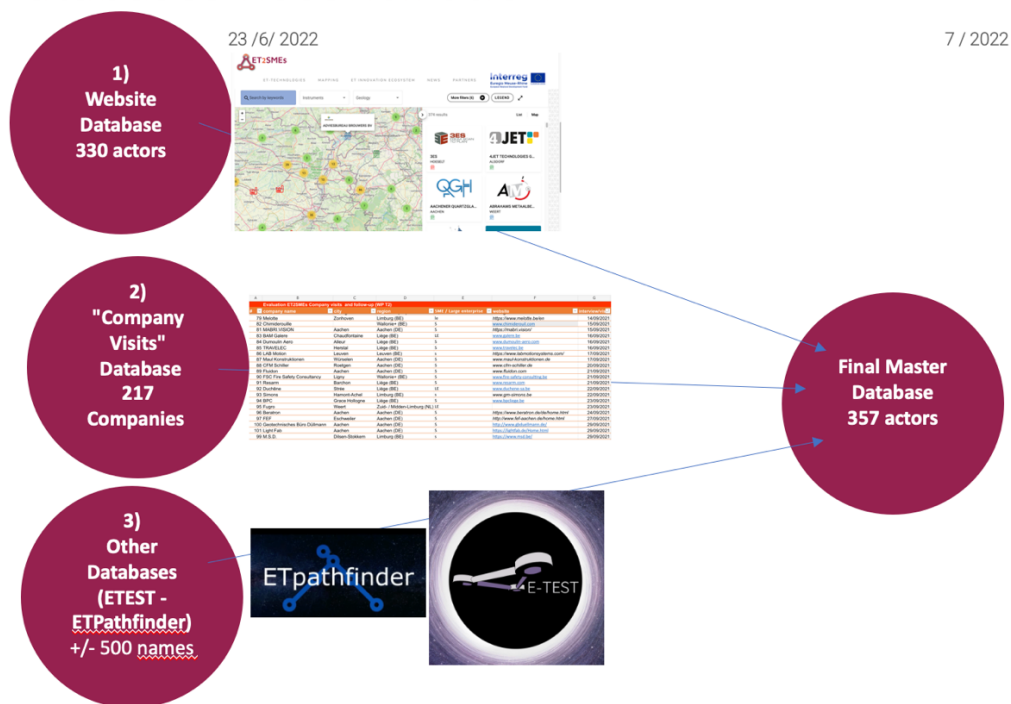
23 /6/ 2022

7 / 2022

1)
Website
Database
330 actors

ET2SMEs

ET TECHNOLOGIES MAPPING ET INNOVATION ASSISTANT NEWS PARTNERS

interreg

Search by keywords

Instruments

Geology

More filters

LEGEND

3ES

4JET TECHNOLOGIES G...

QGH

AACHENER QUARTZGLA...

ABRAHAMS METAALBE...

2)
"Company
Visits"
Database
217
Companies

Evaluation ET2SMEs Company visits and follow-up (WP T2)

| company name | city | region | SME / Large enterprise | website | interviewed |
|---|---|---|---|---|---|
| 79 Melotte | Zonhoven | Limburg (BE) | le | https://www.melotte.be/en | 14/09/2021 |
| 82 Chimidersoille | | Wallonie (BE) | s | | 15/09/2021 |
| 81 MABRI.VISION | Aachen | Aachen (DE) | s | | 15/09/2021 |
| 83 BAM Galere | Chaudfontaine | Liège (BE) | l | | 16/09/2021 |
| 84 Dumoulin Aero | Alleur | Liège (BE) | s | | 16/09/2021 |
| 80 TRAVELEC | Herstal | Liège (BE) | s | | 16/09/2021 |
| 86 LAB Motion | Leuven | Leuven (BE) | s | https://www.labmotionsystems.com/ | 17/09/2021 |
| 87 Maul Konstruktionen | Würselen | Aachen (DE) | s | www.maul-konstruktionen.de | 17/09/2021 |
| 88 CFM Schiller | Roetgen | Aachen (DE) | s | www.cfm-schiller.de | 20/09/2021 |
| 89 Fluidon | Aachen | Aachen (DE) | s | www.fluidon.com | 21/09/2021 |
| 90 FSC Fire Safety Consultancy | Ligny | Wallonie (BE) | s | | 21/09/2021 |
| 91 Resarm | Barchon | Liège (BE) | s | | 21/09/2021 |
| 92 Duchêne | Strée | Liège (BE) | l | | 22/09/2021 |
| 93 Simons | Hamont-Achel | Limburg (BE) | s | www.gm-simons.be | 22/09/2021 |
| 94 BRC | Grace Hollogne | Liège (BE) | s | | 22/09/2021 |
| 95 Fugro | Weert | Zuid- / Midden-Limburg (NL) | l | | 23/09/2021 |
| 96 Bareimo | Aachen | Aachen (DE) | s | | 24/09/2021 |
| 97 FEF | Eschweiler | Aachen (DE) | s | | 27/09/2021 |
| 100 Gesteinshaus Büro Düllmann | Aachen | Aachen (DE) | s | | 28/09/2021 |
| 101 Light Fab | Aachen | Aachen (DE) | s | | 29/09/2021 |
| 99 M.S.D. | Dilsen-Stokkem | Limburg (BE) | s | https://www.msd.be/ | 29/09/2021 |

Final Master
Database
357 actors

3)
Other
Databases
(ETEST -
ETPathfinder)
+/- 500 names

ETpathfinder

E-TEST